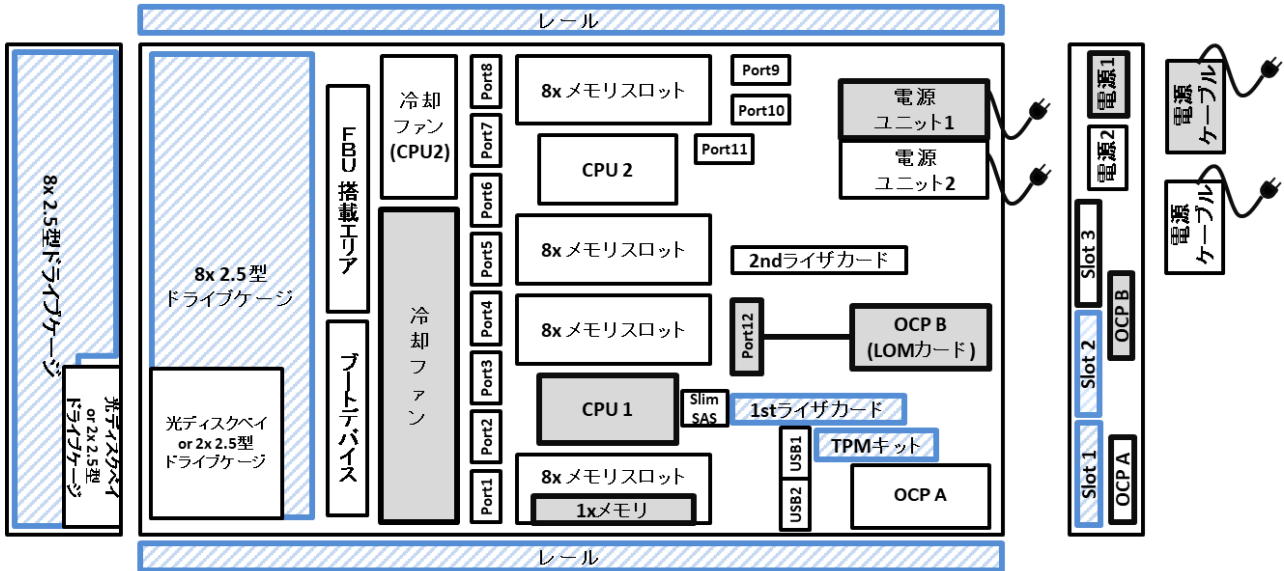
レール

8x 2.5型ドライブケージ

光ディスクベイ or 2x 2.5型 ドライブケージ

8x 2.5型 ドライブケージ

光ディスクベイ or 2x 2.5型 ドライブケージ

FBU搭載エリア

ブートデバイス

冷却ファン (CPU2)

冷却ファン

Port8
Port7
Port6
Port5
Port4
Port3
Port2
Port1

8x メモリスロット

CPU 2

8x メモリスロット

8x メモリスロット

CPU 1

8x メモリスロット

1xメモリ

Port9
Port10
Port11

電源 ユニット1

電源 ユニット2

2ndライザカード

Port12

OCP B (LOMカード)

Slim SAS

1stライザカード

USB1
USB2

TPMキット

OCP A

電源1
電源2

Slot 3
OCP B
Slot 2
Slot 1
OCP A

電源ケーブル
電源ケーブル

レール